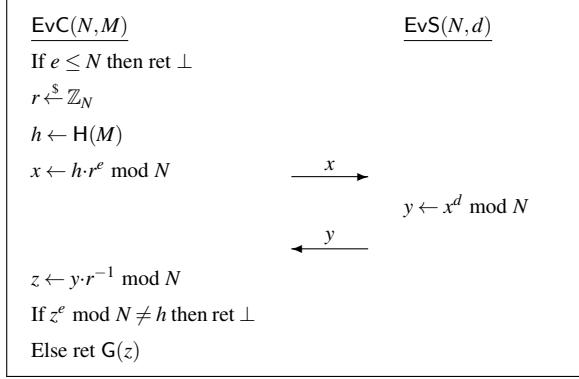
$\underline{\mathsf{EvC}(N,M)}$

If $e \leq N$ then ret $\perp$

$r \overset{\$}{\leftarrow} \mathbb{Z}_N$

$h \leftarrow \mathsf{H}(M)$

$x \leftarrow h \cdot r^e \bmod N$

$\underline{\mathsf{EvS}(N,d)}$

$x$

$y \leftarrow x^d \bmod N$

$y$

$z \leftarrow y \cdot r^{-1} \bmod N$

If $z^e \bmod N \neq h$ then ret $\perp$

Else ret $\mathsf{G}(z)$